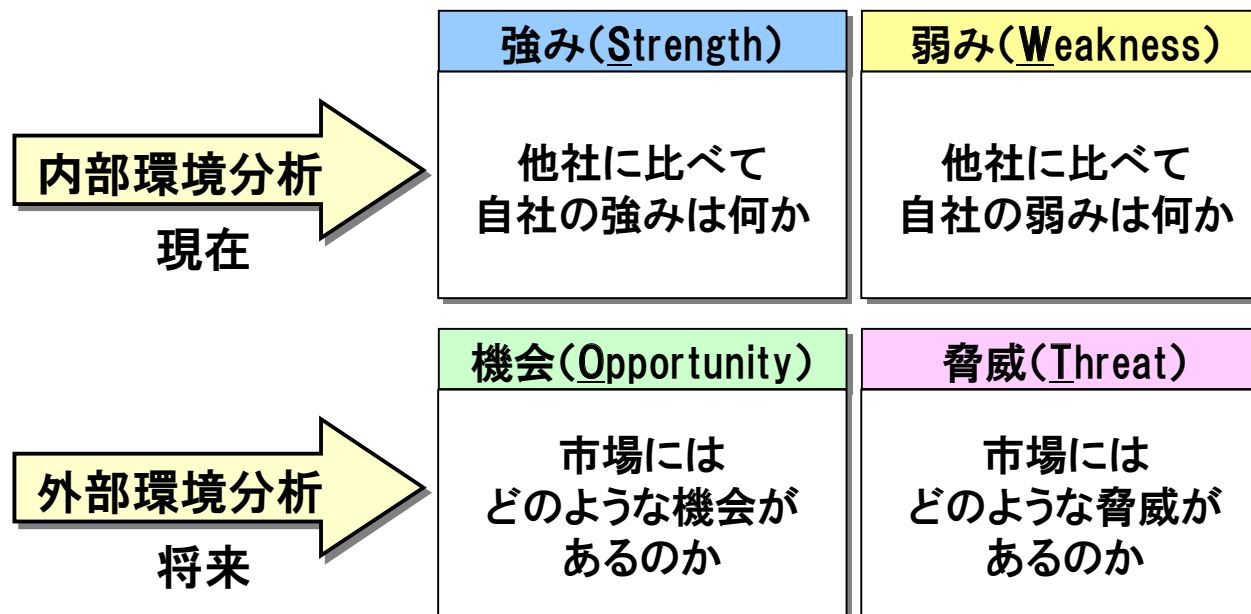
強み(Strength)

弱み(Weakness)

内部環境分析

現在

他社に比べて
自社の強みは何か

他社に比べて
自社の弱みは何か

機会(Opportunity)

脅威(Threat)

外部環境分析

将来

市場には
どのような機会が
あるのか

市場には
どのような脅威が
あるのか